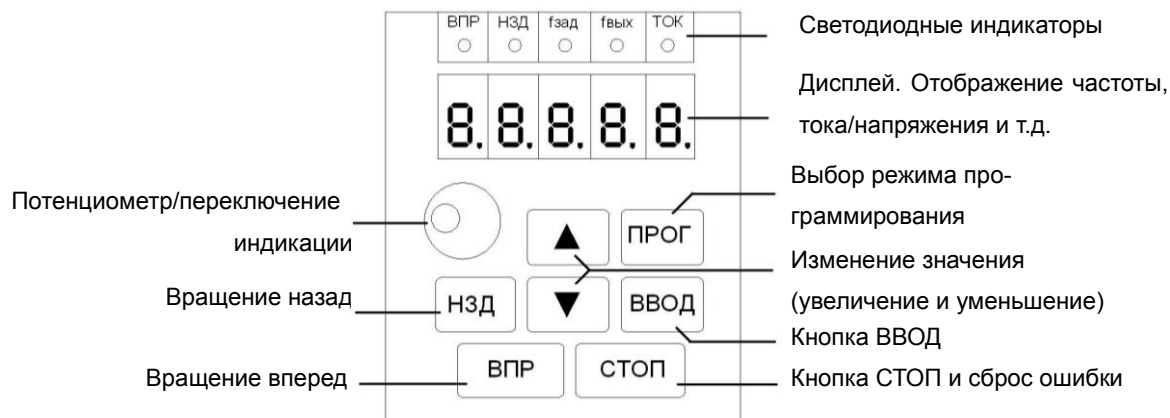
ВПР НЗД fзад fвых ТОК

Светодиодные индикаторы

8.8.8.8.8.

Дисплей. Отображение частоты, тока/напряжения и т.д.

Потенциометр/переключение индикации

Выбор режима программирования

ПРОГ

▲

▼

Изменение значения (увеличение и уменьшение)

Вращение назад

НЗД

ВВОД

Кнопка ВВОД

ВПР

СТОП

Вращение вперед

Кнопка СТОП и сброс ошибки